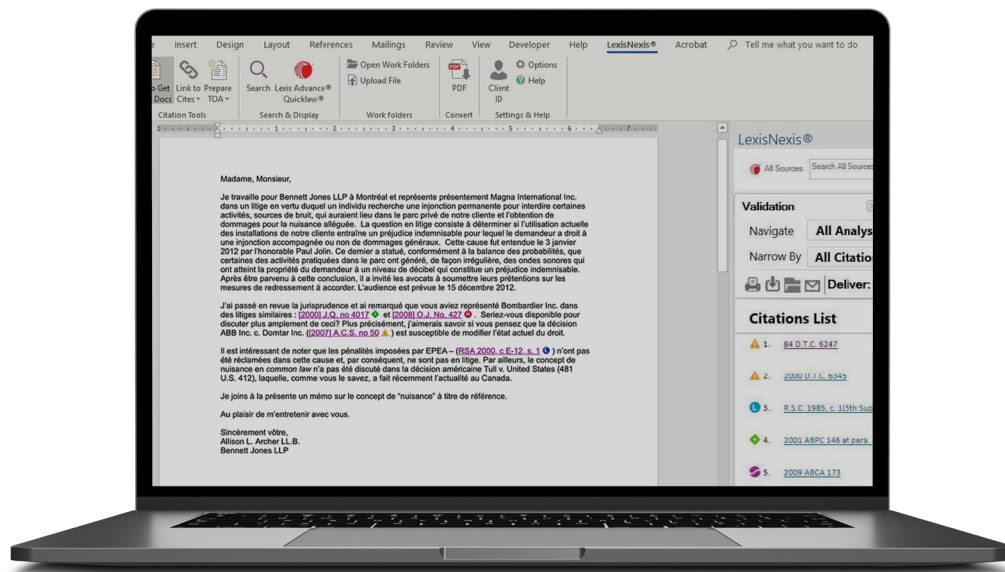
e Insert Design Layout References Mailings Review View Developer Help LexisNexis® Acrobat Tell me what you want to do

o Get Docs Link to Cites Prepare TOA Search Lexis Advance® Quicklaw® Open Work Folders Upload File PDF Client ID Options Help

Citation Tools Search & Display Work folders Convert Settings & Help

Madame, Monsieur,

Je travaille pour Bennett Jones LLP à Montréal et représente présentement Magna International Inc. dans un litige en vertu duquel un individu recherche une injonction permanente pour interdire certaines activités, sources de bruit, qui auraient lieu dans le parc privé de notre cliente et l'obtention de dommages pour la nuisance alléguée. La question en litige consiste à déterminer si l'utilisation actuelle des installations de notre cliente entraîne un préjudice indemnisable pour lequel le demandeur a droit à une injonction accompagnée ou non de dommages généraux. Cette cause fut entendue le 3 janvier 2012 par l'honorable Paul Jolin. Ce dernier a statué, conformément à la balance des probabilités, que certaines des activités pratiquées dans le parc ont généré, de façon irrégulière, des ondes sonores qui ont atteint la propriété du demandeur à un niveau de décibel qui constitue un préjudice indemnisable. Après être parvenu à cette conclusion, il a invité les avocats à soumettre leurs prétentions sur les mesures de redressement à accorder. L'audience est prévue le 15 décembre 2012.

J'ai passé en revue la jurisprudence et ai remarqué que vous aviez représenté Bombardier Inc. dans des litiges similaires : [2000] J.Q. no 4017 et [2008] O.J. No. 427 . Seriez-vous disponible pour discuter plus amplement de ceci? Plus précisément, j'aimerais savoir si vous pensez que la décision ABB Inc. c. Domtar Inc. ([2007] A.C.S. no 50 ) est susceptible de modifier l'état actuel du droit.

Il est intéressant de noter que les pénalités imposées par EPEA – (RSA 2000, c E-12, s 1 ) n'ont pas été réclamées dans cette cause et, par conséquent, ne sont pas en litige. Par ailleurs, le concept de nuisance en common law n'a pas été discuté dans la décision américaine Tull v. United States (481 U.S. 412), laquelle, comme vous le savez, a fait récemment l'actualité au Canada.

Je joins à la présente un mémo sur le concept de "nuisance" à titre de référence.

Au plaisir de m'entretenir avec vous.

Sincèrement vôtre,
Allison L. Archer LL.B.
Bennett Jones LLP

LexisNexis®
All Sources Search All Sources
Validation
Navigate All Analys
Narrow By All Citatio
Deliver:
Citations List
1. 84 D.T.C. 6247
2. 2000 D.T.C. 6545
3. R.S.C. 1985, c. 1(5th Sup
4. 2001 ABPC 146 at para
5. 2009 ABCA 173